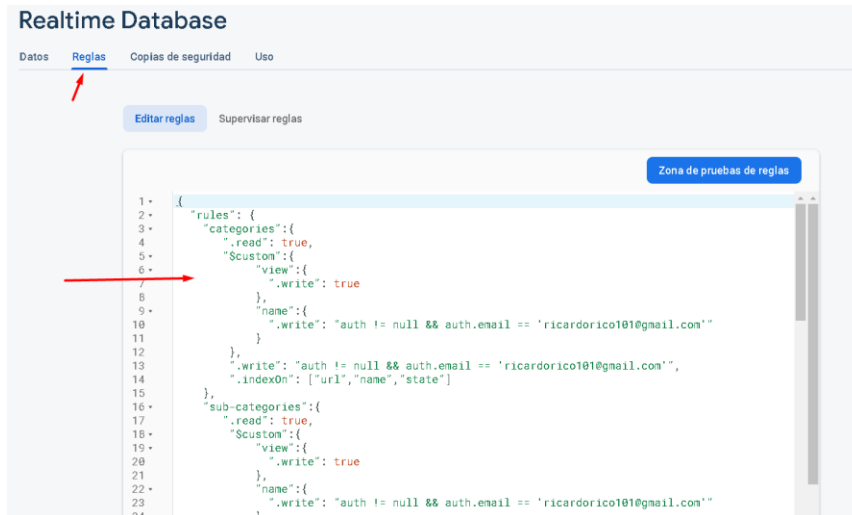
Realtime Database

Datos Reglas Copias de seguridad Uso

Editar reglas Supervisar reglas

Zona de pruebas de reglas

```
1 {
2   "rules": {
3     "categories":{
4       ".read": true,
5       "$custom":{
6         "view":{
7           ".write": true
8         },
9         "name":{
10          ".write": "auth != null && auth.email == 'ricardorico101@gmail.com'"
11        }
12      },
13      ".write": "auth != null && auth.email == 'ricardorico101@gmail.com'",
14      ".indexOn": ["url","name","state"]
15    },
16    "sub-categories":{
17      ".read": true,
18      "$custom":{
19        "view":{
20          ".write": true
21        },
22        "name":{
23          ".write": "auth != null && auth.email == 'ricardorico101@gmail.com'"
```